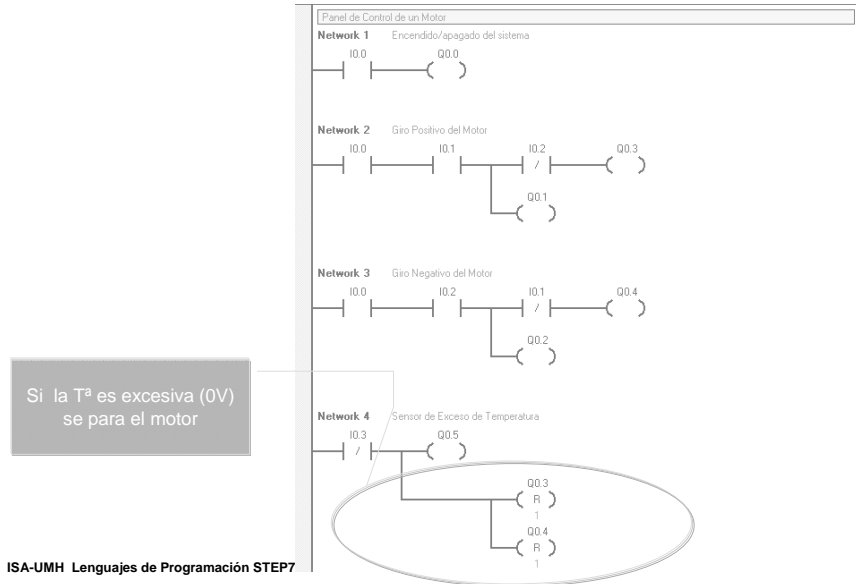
Panel de Control de un Motor

Network 1 Encendido/apagado del sistema

I0.0 Q0.0

Network 2 Giro Positivo del Motor

I0.0 I0.1 I0.2 / Q0.3

Q0.1

Network 3 Giro Negativo del Motor

I0.0 I0.2 I0.1 / Q0.4

Q0.2

Si la Tª es excesiva (0V) se para el motor

Network 4 Sensor de Exceso de Temperatura

I0.3 / Q0.5

Q0.3 R 1

Q0.4 R 1

ISA-UMH Lenguajes de Programación STEP7